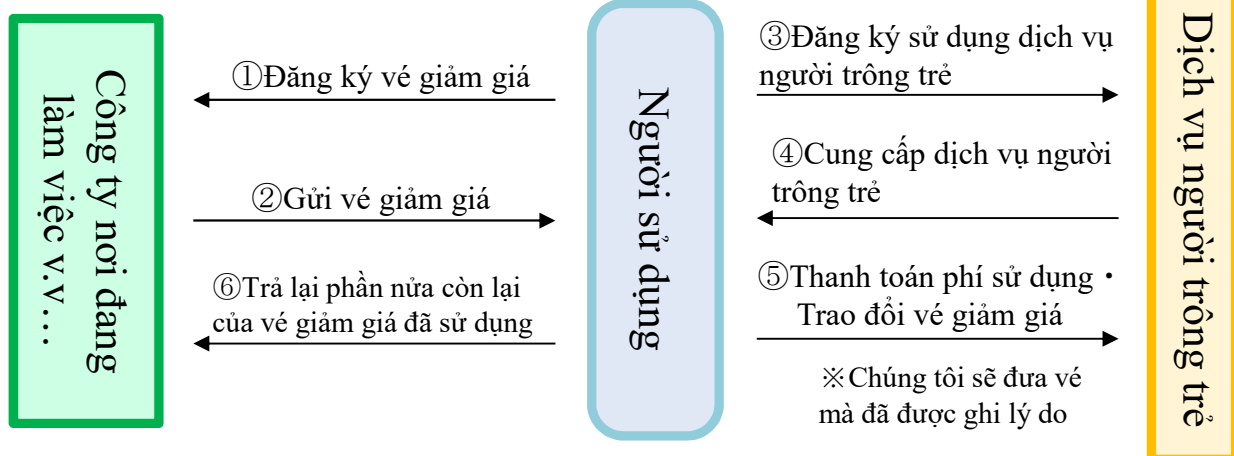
Công ty nơi đang làm việc v.v…

①Đăng ký vé giảm giá

②Gửi vé giảm giá

⑥Trả lại phần nửa còn lại của vé giảm giá đã sử dụng

Người sử dụng

③Đăng ký sử dụng dịch vụ người trông trẻ

④Cung cấp dịch vụ người trông trẻ

⑤Thanh toán phí sử dụng・Trao đổi vé giảm giá

※Chúng tôi sẽ đưa vé mà đã được ghi lý do

Dịch vụ người trông trẻ